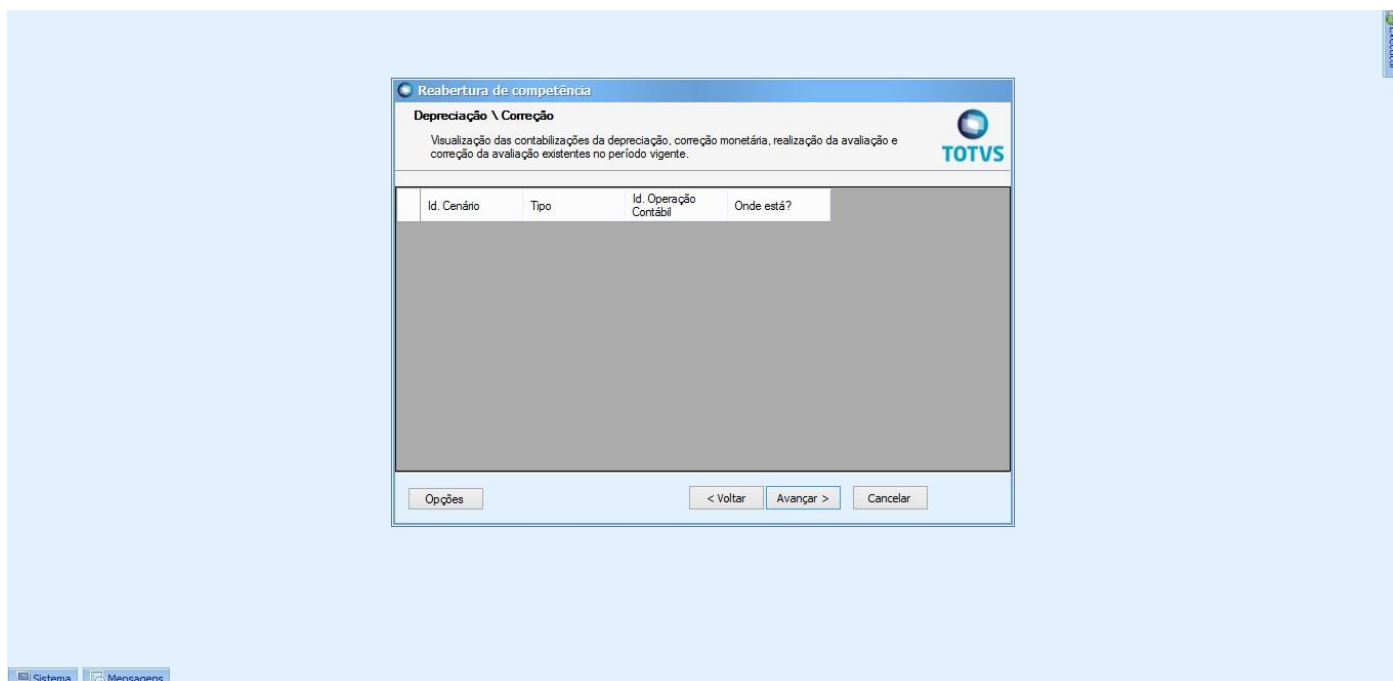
Reabertura de competência

Depreciação \ Correção

Visualização das contabilizações da depreciação, correção monetária, realização da avaliação e correção da avaliação existentes no período vigente.

TOTVS

| Id. Cenário | Tipo | Id. Operação Contábil | Onde está? |
|---|---|---|---|

Opções

< Voltar

Avançar >

Cancelar

Sistema

Mensagens

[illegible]